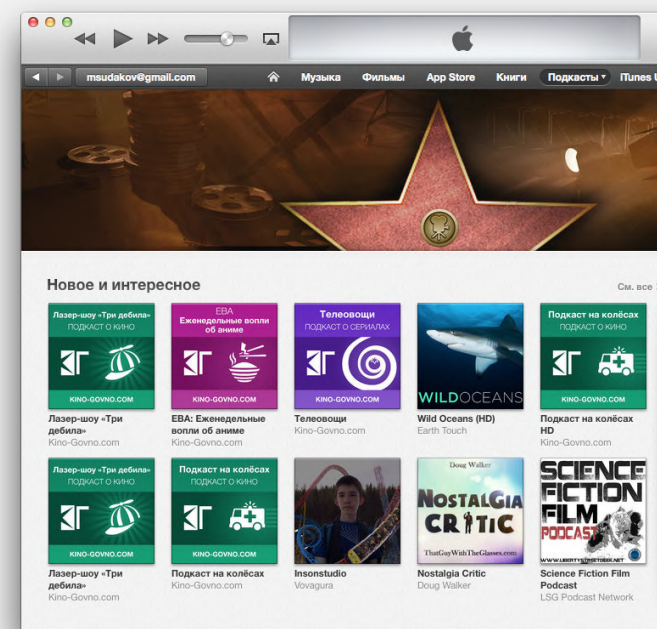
msudakov@gmail.com

Музыка Фильмы App Store Книги Подкасты iTunes U

Новое и интересное

См. все

Лазер-шоу «Три дебила»
ПОДКАСТ О КИНО
КГ
KINO-GOVNO.COM
Лазер-шоу «Три дебила»
Kino-Govno.com

ЕВА
Еженедельные вопли об аниме
КГ
KINO-GOVNO.COM
ЕВА: Еженедельные вопли об аниме
Kino-Govno.com

Телевощи
ПОДКАСТ О СЕРИАЛАХ
КГ
KINO-GOVNO.COM
Телевощи
Kino-Govno.com

WILDOCEANS
Wild Oceans (HD)
Earth Touch

Подкаст на колёсах
ПОДКАСТ О КИНО
КГ
KINO-GOVNO.COM
Подкаст на колёсах HD
Kino-Govno.com

Лазер-шоу «Три дебила»
ПОДКАСТ О КИНО
КГ
KINO-GOVNO.COM
Лазер-шоу «Три дебила»
Kino-Govno.com

Подкаст на колёсах
ПОДКАСТ О КИНО
КГ
KINO-GOVNO.COM
Подкаст на колёсах
Kino-Govno.com

Insonstudio
Vovagura

Doug Walker
NOSTALGIA CRITIC
ThatGuyWithTheGlasses.com
Nostalgia Critic
Doug Walker

SCIENCE FICTION FILM PODCAST
WWW.LIBERTYSTREETGEEK.NET
Science Fiction Film Podcast
LSG Podcast Network